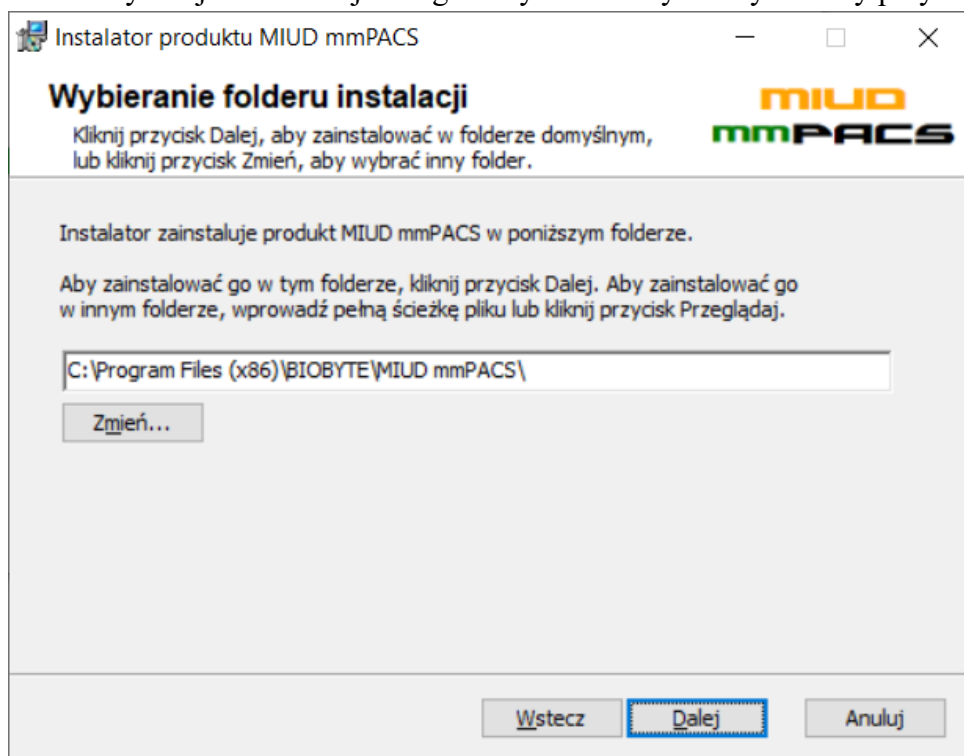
Instalator produktu MIUD mmPACS

Wybieranie folderu instalacji

Kliknij przycisk Dalej, aby zainstalować w folderze domyślnym, lub kliknij przycisk Zmień, aby wybrać inny folder.

MIUD
mmPACS

Instalator zainstaluje produkt MIUD mmPACS w poniższym folderze.

Aby zainstalować go w tym folderze, kliknij przycisk Dalej. Aby zainstalować go w innym folderze, wprowadź pełną ścieżkę pliku lub kliknij przycisk Przeglądaj.

C:\Program Files (x86)\BIOBYTE\MIUD mmPACS\

Zmień...

Wstecz
Dalej
Anuluj